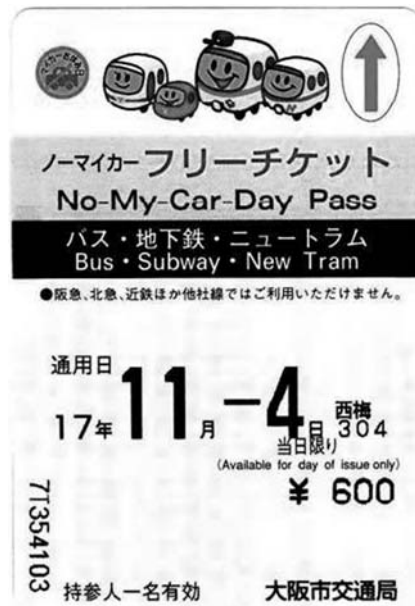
ノーマイカーフリーチケット
No-My-Car-Day Pass
バス・地下鉄・ニュートラム
Bus・Subway・New Tram
●阪急、北急、近鉄ほか他社線ではご利用いただけません。

通用日
17年 11月 −4日 西梅 304
当日限り
(Available for day of issue only)
¥ 600

7T354103
持参人一名有効
大阪市交通局